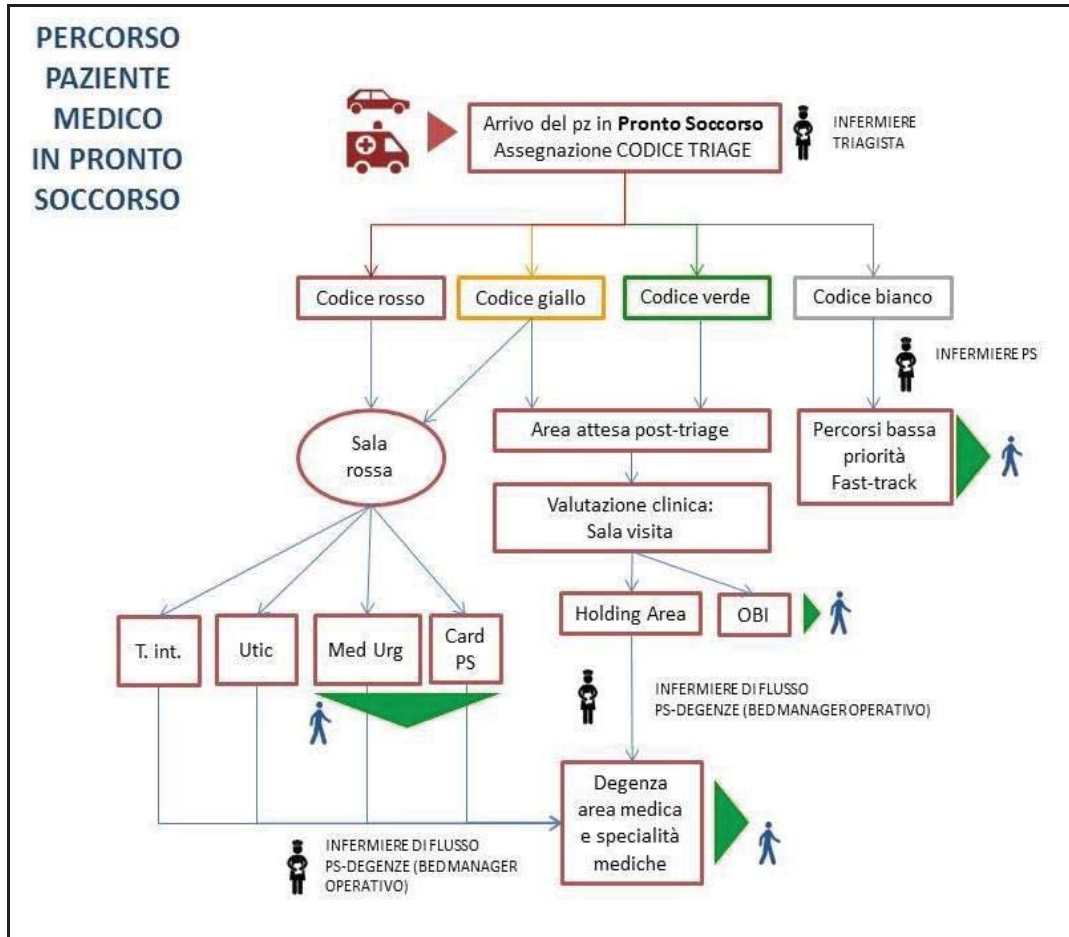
PERCORSO PAZIENTE MEDICO IN PRONTO SOCCORSO

Arrivo del pz in **Pronto Soccorso**
Assegnazione CODICE TRIAGE

INFERMIERE TRIAGISTA

Codice rosso

Codice giallo

Codice verde

Codice bianco

INFERMIERE PS

Sala rossa

Area attesa post-triage

Percorsi bassa priorità Fast-track

Valutazione clinica: Sala visita

Holding Area

OBI

T. int.

Utic

Med Urg

Card PS

INFERMIERE DI FLUSSO PS-DEGENZE (BED MANAGER OPERATIVO)

Degenza area medica e specialità mediche

INFERMIERE DI FLUSSO PS-DEGENZE (BED MANAGER OPERATIVO)